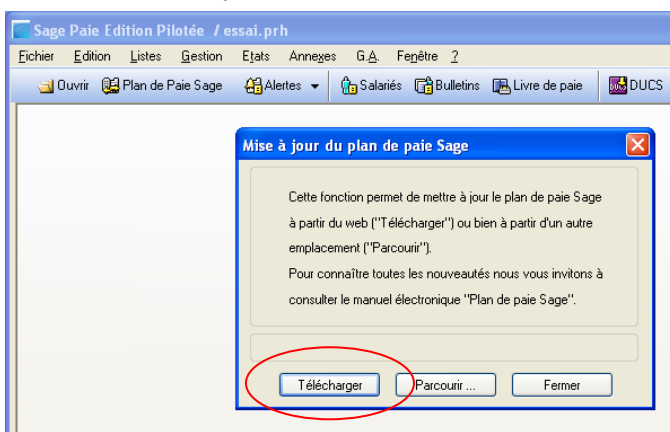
Sage Paie Edition Pilotée / essai.prh

Fichier Edition Listes Gestion Etats Annexes G.A. Fenêtre ?

Ouvrir Plan de Paie Sage Alertes Salariés Bulletins Livre de paie DUCS

Mise à jour du plan de paie Sage

Cette fonction permet de mettre à jour le plan de paie Sage à partir du web ("Télécharger") ou bien à partir d'un autre emplacement ("Parcourir").
Pour connaître toutes les nouveautés nous vous invitons à consulter le manuel électronique "Plan de paie Sage".

Télécharger Parcourir ... Fermer